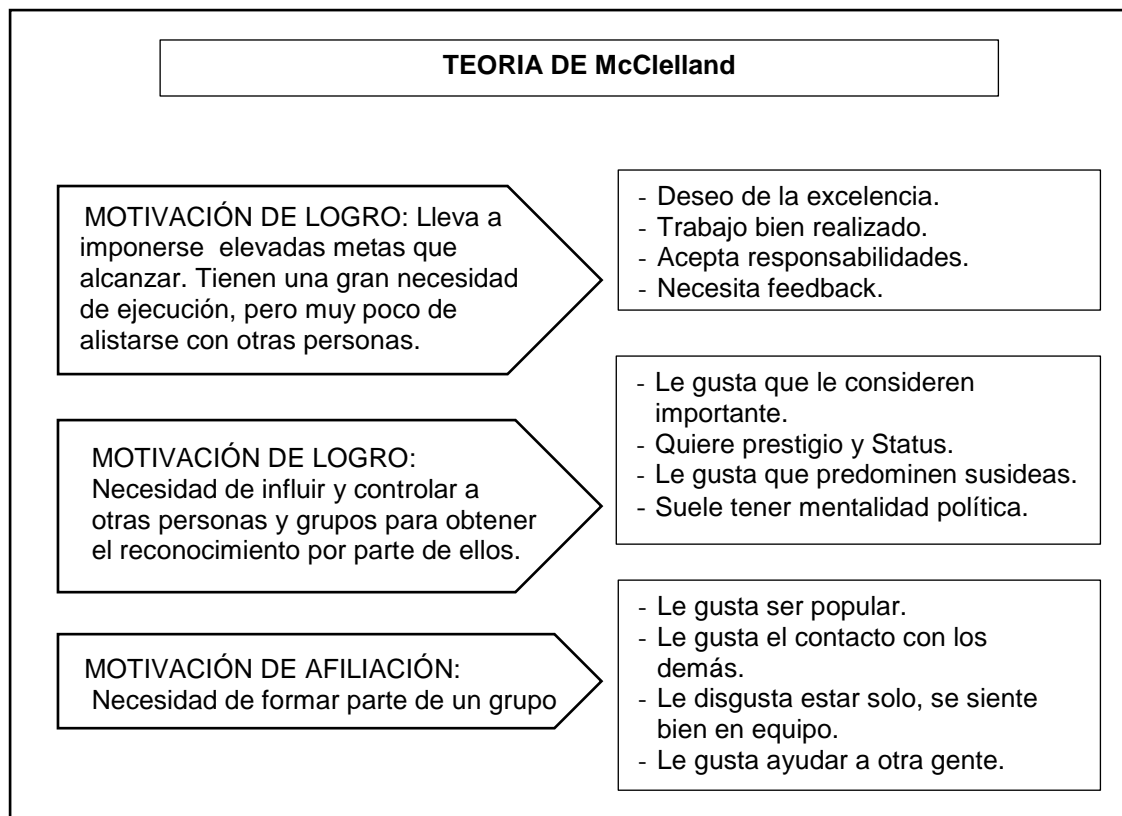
TEORIA DE McClelland

MOTIVACIÓN DE LOGRO: Lleva a imponerse elevadas metas que alcanzar. Tienen una gran necesidad de ejecución, pero muy poco de alistarse con otras personas.

- Deseo de la excelencia.
- Trabajo bien realizado.
- Acepta responsabilidades.
- Necesita feedback.

MOTIVACIÓN DE LOGRO: Necesidad de influir y controlar a otras personas y grupos para obtener el reconocimiento por parte de ellos.

- Le gusta que le consideren importante.
- Quiere prestigio y Status.
- Le gusta que predominen susideas.
- Suele tener mentalidad política.

MOTIVACIÓN DE AFILIACIÓN: Necesidad de formar parte de un grupo

- Le gusta ser popular.
- Le gusta el contacto con los demás.
- Le disgusta estar solo, se siente bien en equipo.
- Le gusta ayudar a otra gente.